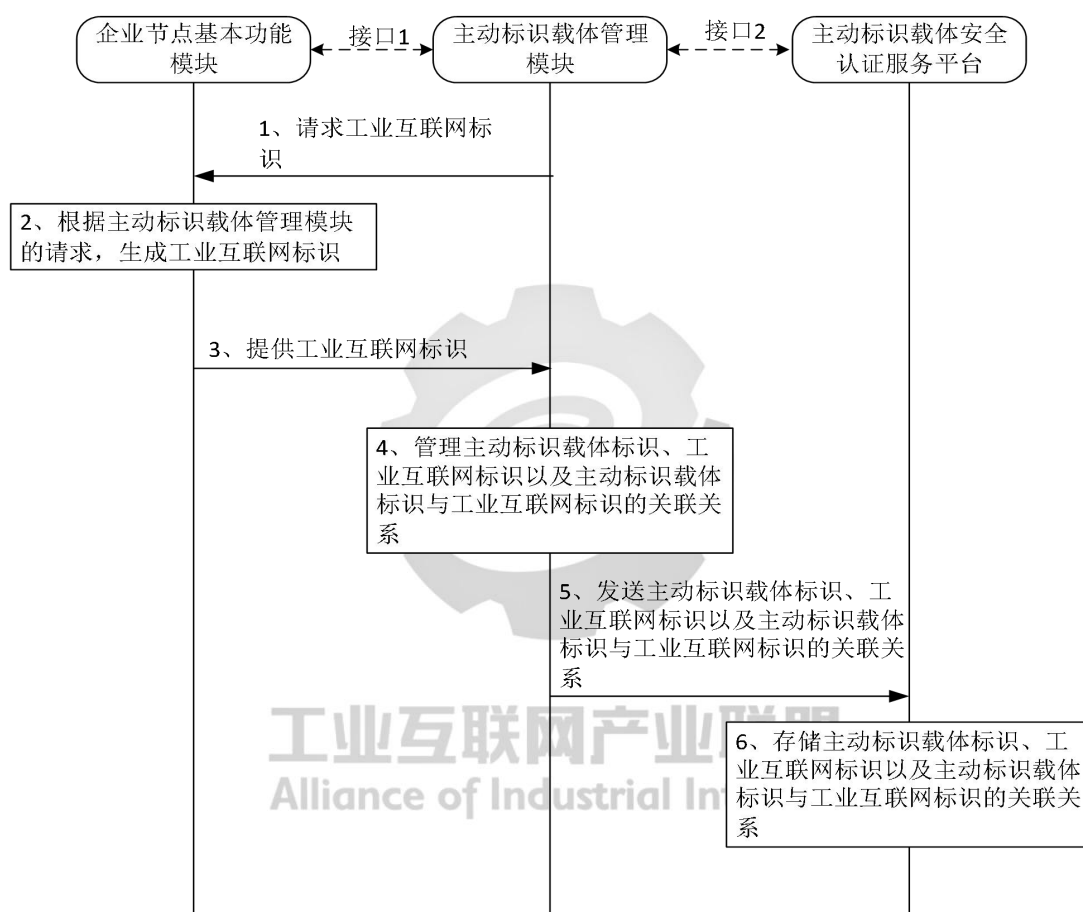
企业节点基本功能模块

接口1

主动标识载体管理模块

接口2

主动标识载体安全认证服务平台

1、请求工业互联网标识

2、根据主动标识载体管理模块的请求，生成工业互联网标识

3、提供工业互联网标识

4、管理主动标识载体标识、工业互联网标识以及主动标识载体标识与工业互联网标识的关联关系

5、发送主动标识载体标识、工业互联网标识以及主动标识载体标识与工业互联网标识的关联关系

工业互联网产业联盟
Alliance of Industrial In

6、存储主动标识载体标识、工业互联网标识以及主动标识载体标识与工业互联网标识的关联关系